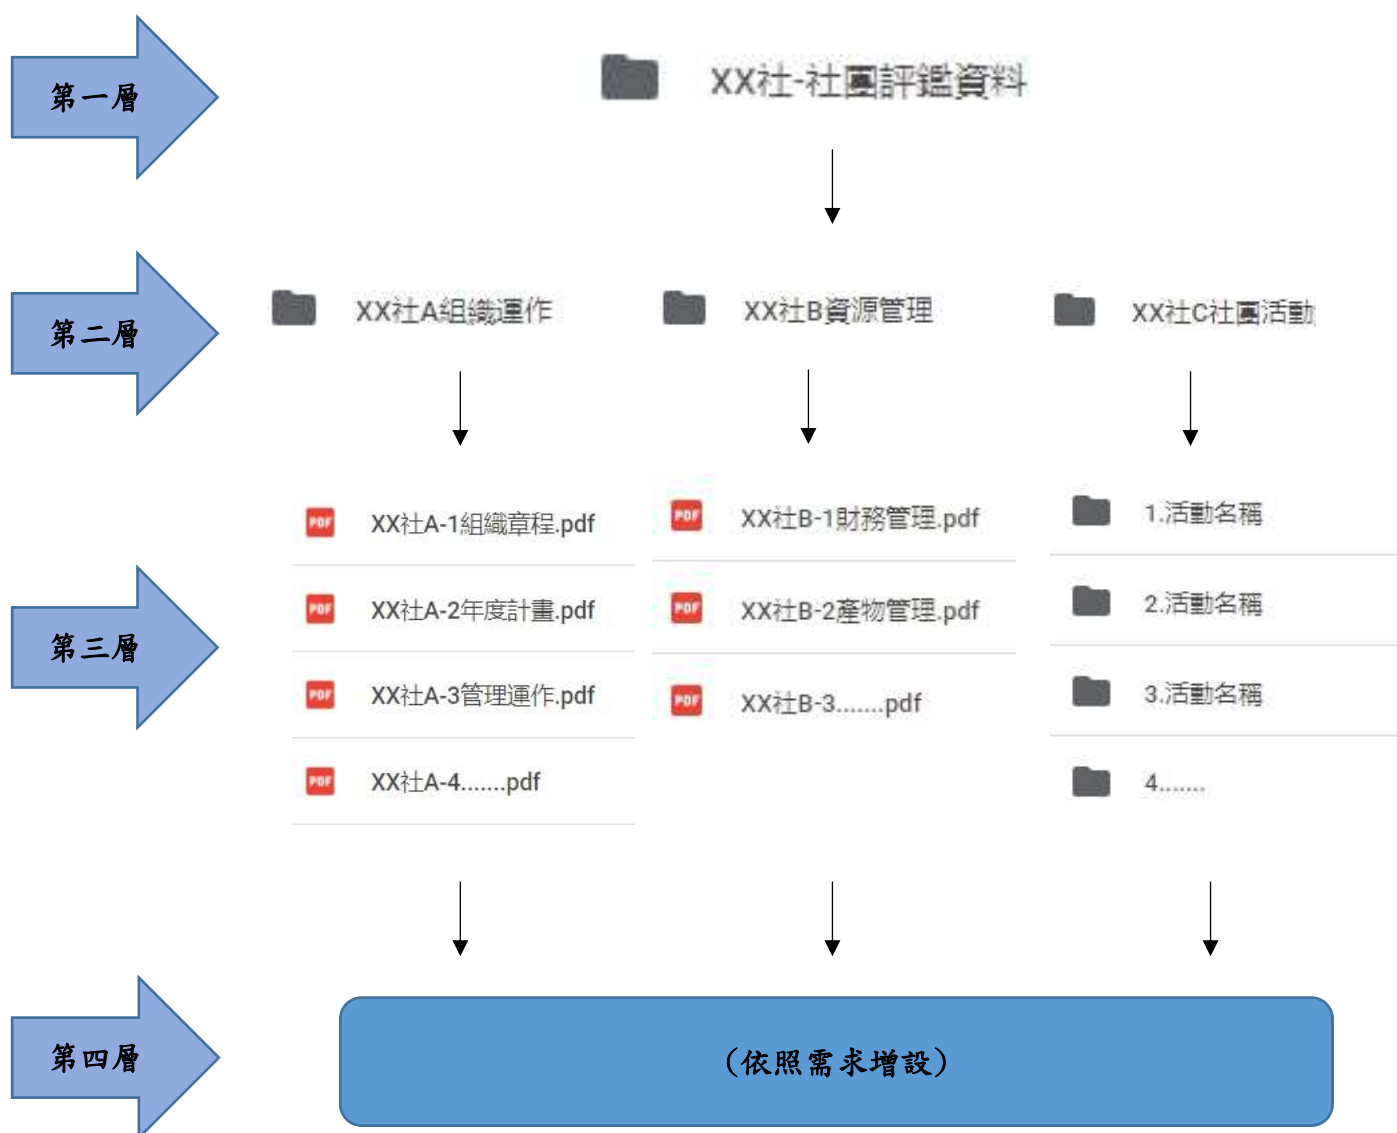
第一層

XX社-社團評鑑資料

第二層

XX社A組織運作

XX社B資源管理

XX社C社團活動

第三層

PDF XX社A-1組織章程.pdf

PDF XX社A-2年度計畫.pdf

PDF XX社A-3管理運作.pdf

PDF XX社A-4.......pdf

PDF XX社B-1財務管理.pdf

PDF XX社B-2產物管理.pdf

PDF XX社B-3.......pdf

1.活動名稱

2.活動名稱

3.活動名稱

4.......

第四層

（依照需求增設）